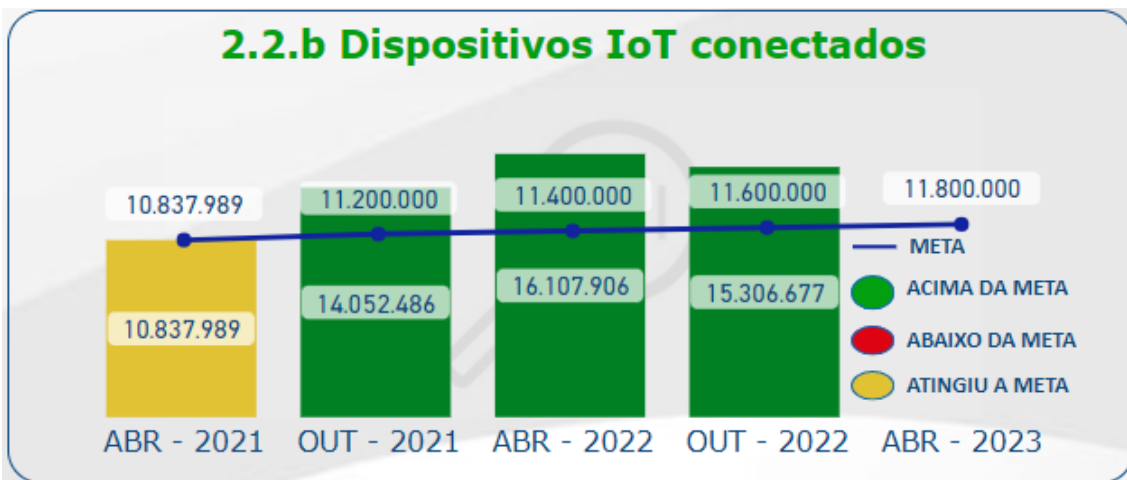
2.2.b Dispositivos IoT conectados

10.837.989
11.200.000
11.400.000
11.600.000
11.800.000

10.837.989
14.052.486
16.107.906
15.306.677

META
ACIMA DA META
ABAIXO DA META
ATINGIU A META

ABR - 2021
OUT - 2021
ABR - 2022
OUT - 2022
ABR - 2023